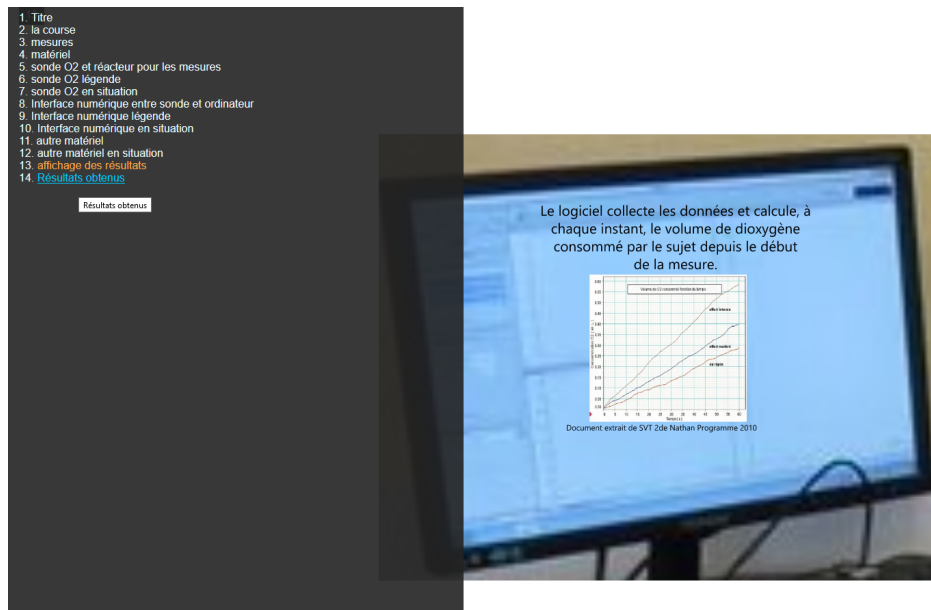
1. Titre
2. la course
3. mesures
4. matériel
5. sonde O2 et réacteur pour les mesures
6. sonde O2 légende
7. sonde O2 en situation
8. Interface numérique entre sonde et ordinateur
9. Interface numérique légende
10. Interface numérique en situation
11. autre matériel
12. autre matériel en situation
13. affichage des résultats
14. Résultats obtenus

Résultats obtenus

Le logiciel collecte les données et calcule, à chaque instant, le volume de dioxygène consommé par le sujet depuis le début de la mesure.

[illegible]

effort intense

effort modéré

au repos

Temps (s)

Document extrait de SVT 2de Nathan Programme 2010